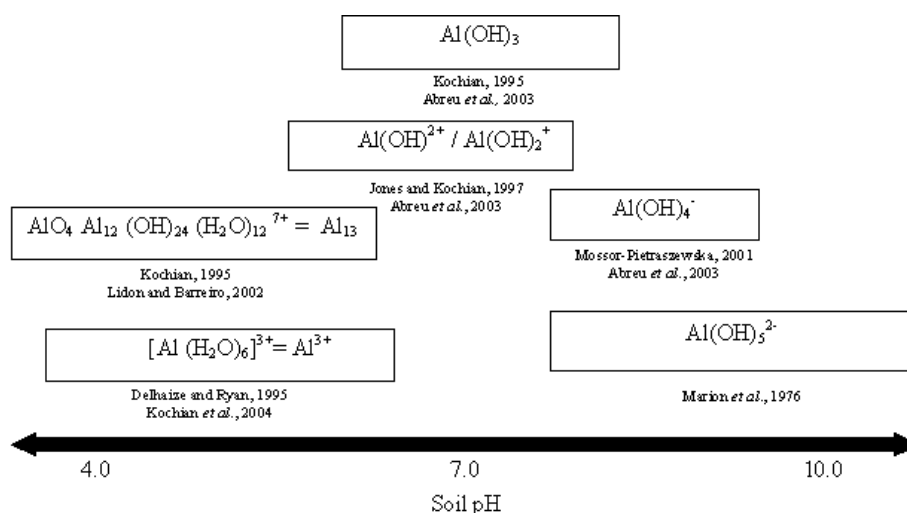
$Al(OH)_3$

Kochian, 1995
Abreu *et al.*, 2003

$Al(OH)^{2+}$ / $Al(OH)_2^{+}$

Jones and Kochian, 1997
Abreu *et al.*, 2003

$AlO_4\ Al_{12}\ (OH)_{24}\ (H_2O)_{12}\ ^{7+} =\ Al_{13}$

Kochian, 1995
Lidon and Barreiro, 2002

$Al(OH)_4^{-}$

Mossor-Pietraszewska, 2001
Abreu *et al.*, 2003

$[Al\ (H_2O)_6]^{3+}= Al^{3+}$

Delhaize and Ryan, 1995
Kochian *et al.*, 2004

$Al(OH)_5^{2-}$

Marion *et al.*, 1976

4.0

7.0

10.0

Soil pH